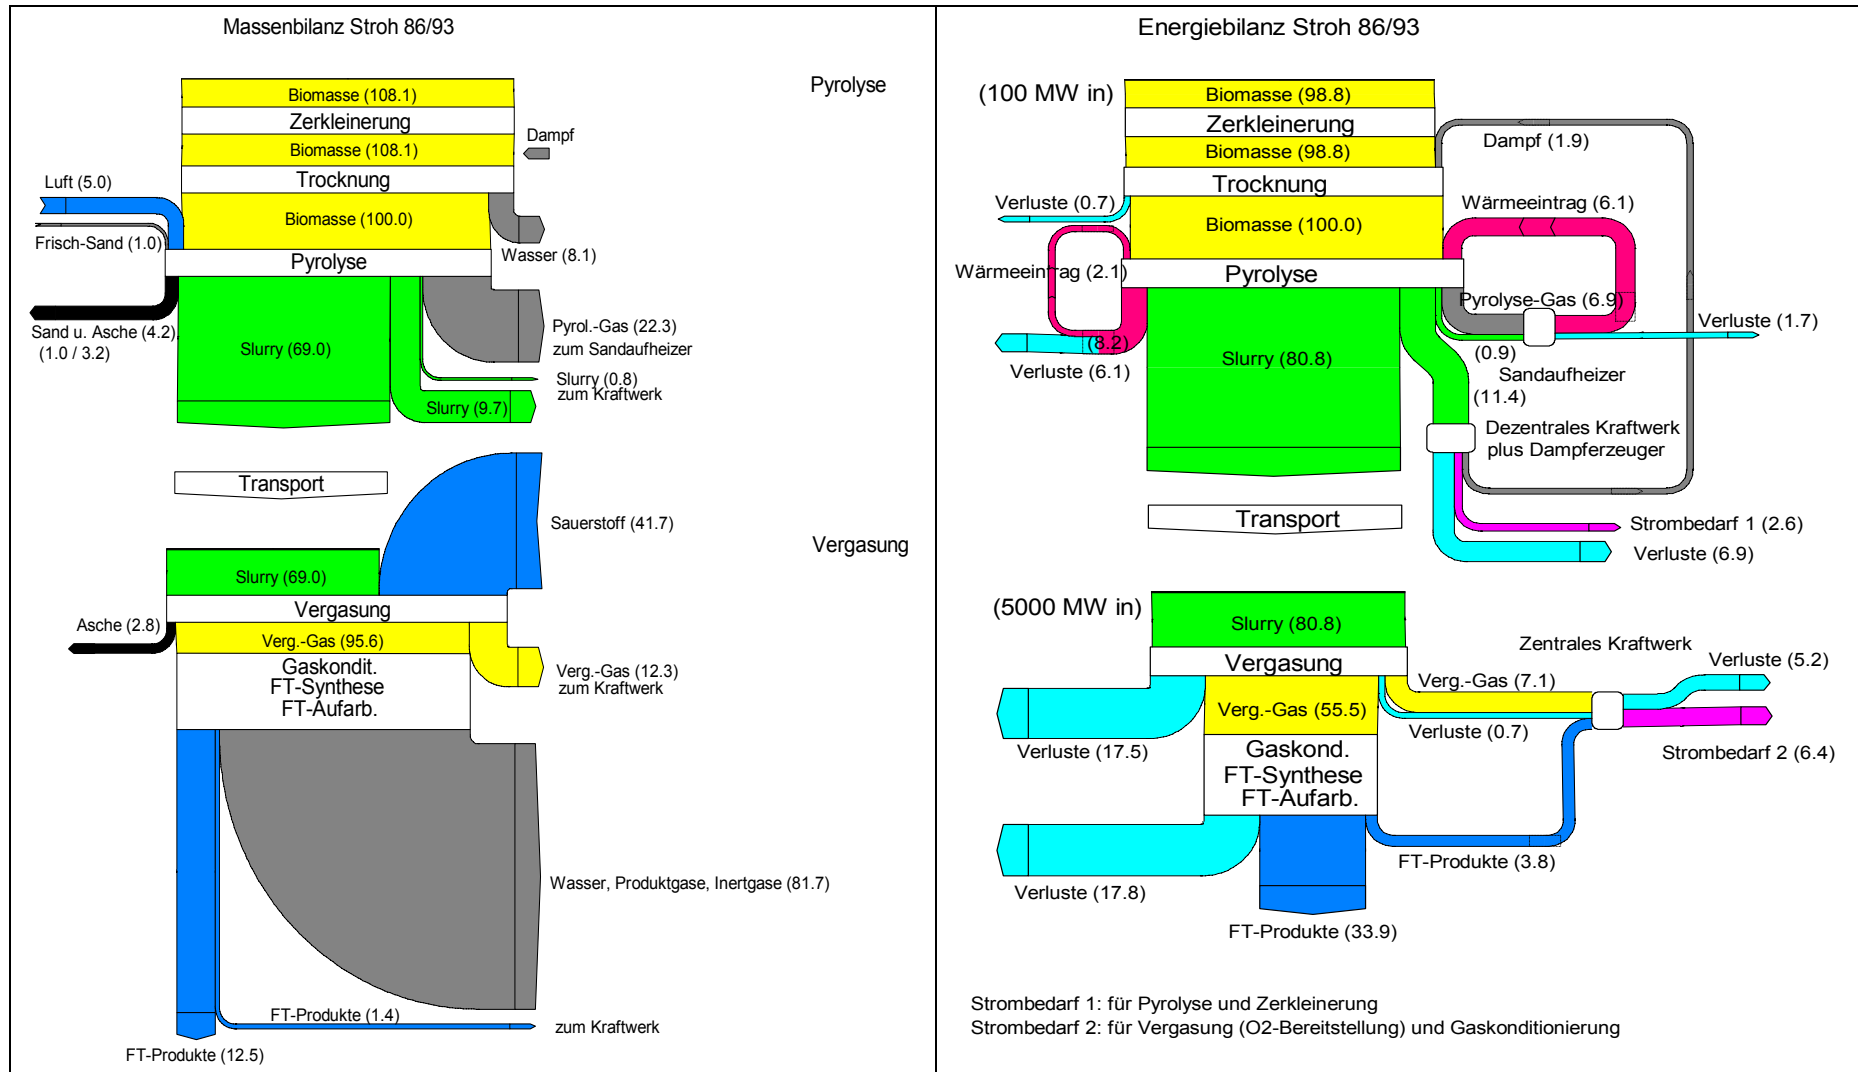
Massenbilanz Stroh 86/93

Pyrolyse

Biomasse (108.1)
Zerkleinerung
Dampf
Biomasse (108.1)
Trocknung
Luft (5.0)
Biomasse (100.0)
Frisch-Sand (1.0)
Wasser (8.1)
Pyrolyse
Sand u. Asche (4.2)
(1.0 / 3.2)
Slurry (69.0)
Pyrol.-Gas (22.3)
zum Sandaufheizer
Slurry (0.8)
zum Kraftwerk
Slurry (9.7)

Transport
Sauerstoff (41.7)

Vergasung

Slurry (69.0)
Vergasung
Asche (2.8)
Verg.-Gas (95.6)
Gaskondit.
FT-Synthese
FT-Aufarb.
Verg.-Gas (12.3)
zum Kraftwerk
Wasser, Produktgase, Inertgase (81.7)
FT-Produkte (1.4)
zum Kraftwerk
FT-Produkte (12.5)

Energiebilanz Stroh 86/93

(100 MW in)
Biomasse (98.8)
Zerkleinerung
Dampf (1.9)
Biomasse (98.8)
Trocknung
Verluste (0.7)
Wärmeeintrag (6.1)
Biomasse (100.0)
Wärmeeintrag (2.1)
Pyrolyse
Pyrolyse-Gas (6.9)
Verluste (1.7)
(8.2)
Verluste (6.1)
Slurry (80.8)
(0.9)
Sandaufheizer
(11.4)
Dezentrales Kraftwerk
plus Dampferzeuger
Transport
Strombedarf 1 (2.6)
Verluste (6.9)

(5000 MW in)
Slurry (80.8)
Zentrales Kraftwerk
Vergasung
Verluste (5.2)
Verg.-Gas (7.1)
Verg.-Gas (55.5)
Verluste (0.7)
Verluste (17.5)
Strombedarf 2 (6.4)
Gaskond.
FT-Synthese
FT-Aufarb.
FT-Produkte (3.8)
Verluste (17.8)
FT-Produkte (33.9)

Strombedarf 1: für Pyrolyse und Zerkleinerung
Strombedarf 2: für Vergasung (O2-Bereitstellung) und Gaskonditionierung